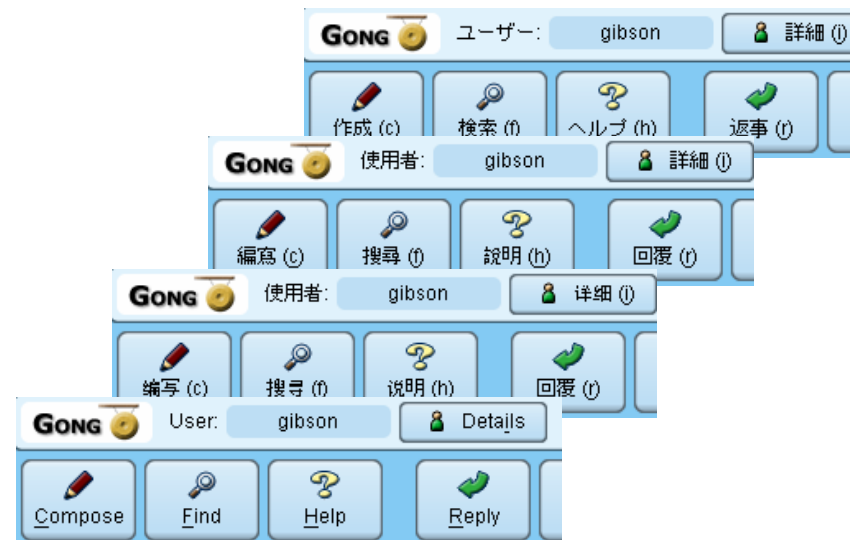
GONG ユーザー: gibson 詳細 (i)
作成 (c) 検索 (f) ヘルプ (h) 返事 (r)

GONG 使用者: gibson 詳細 (i)
編寫 (c) 搜尋 (f) 說明 (h) 回覆 (r)

GONG 使用者: gibson 详细 (i)
编写 (c) 搜寻 (f) 说明 (h) 回覆 (r)

GONG User: gibson Details
Compose Find Help Reply